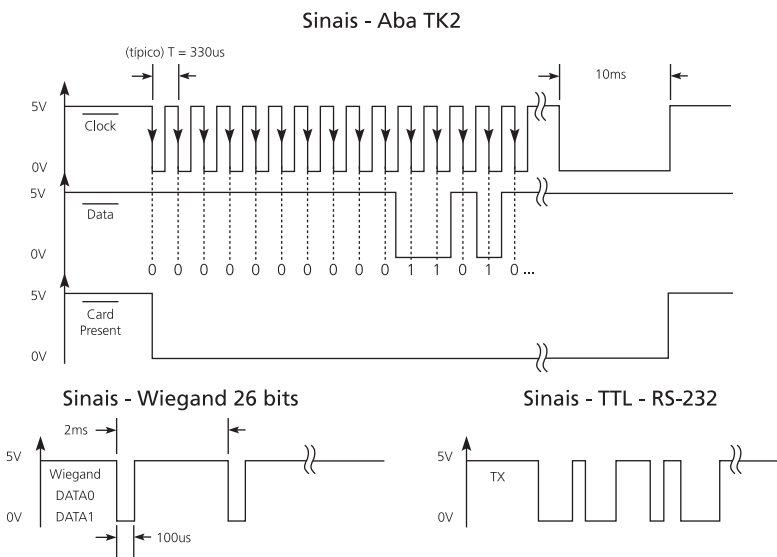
Sinais - Aba TK2

(típico) T = 330us

10ms

5V

$\overline{\text{Clock}}$

0V

5V

$\overline{\text{Data}}$

0V

0 0 0 0 0 0 0 0 0 0 1 1 0 1 0 ...

5V

$\overline{\text{Card Present}}$

0V

Sinais - Wiegand 26 bits

2ms

5V

Wiegand

DATA0

0V

DATA1

100us

Sinais - TTL - RS-232

5V

TX

0V